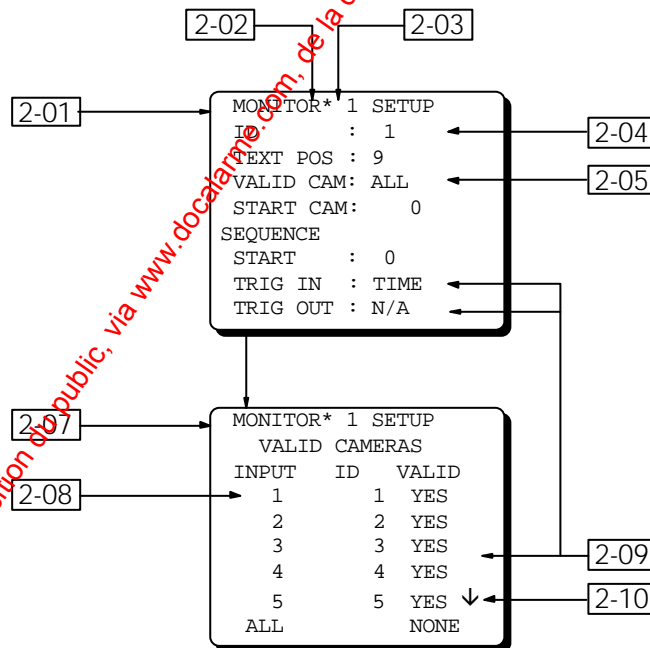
2-02
2-03
2-01
MONITOR* 1 SETUP
ID : 1
TEXT POS : 9
VALID CAM: ALL
START CAM: 0
SEQUENCE
START : 0
TRIG IN : TIME
TRIG OUT : N/A
2-04
2-05

2-07
MONITOR* 1 SETUP
VALID CAMERAS

| INPUT | ID | VALID |
|---|---|---|
| 1 | 1 | YES |
| 2 | 2 | YES |
| 3 | 3 | YES |
| 4 | 4 | YES |
| 5 | 5 | YES ↓ |

ALL NONE
2-08
2-09
2-10

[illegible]tion du public, via www.docalarme.com, de la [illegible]